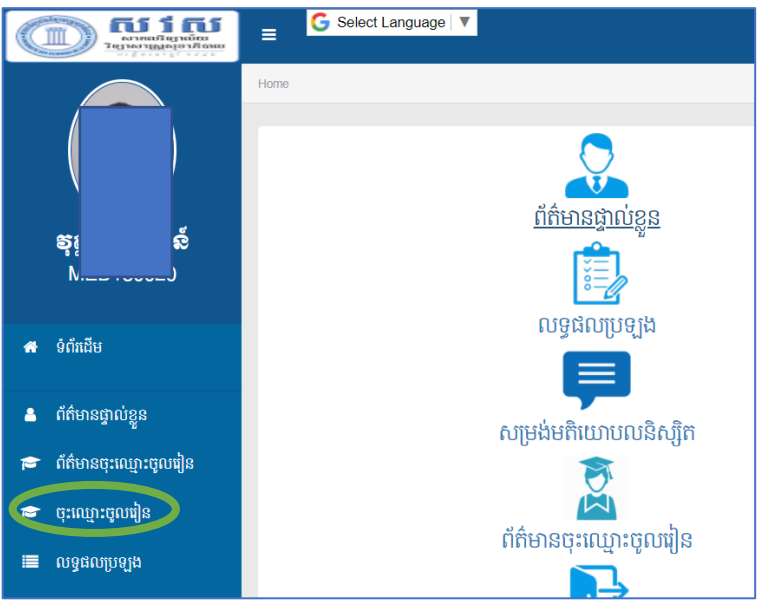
សរស
សាកលវិទ្យាល័យ
វិទ្យាសាស្ត្រសុខាភិបាល

≡

Select Language ▼

Home

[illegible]ន៍
M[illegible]

ទំព័រដើម

ព័ត៌មានផ្ទាល់ខ្លួន

ព័ត៌មានចុះឈ្មោះចូលរៀន

ចុះឈ្មោះចូលរៀន

លទ្ធផលប្រឡង

ព័ត៌មានផ្ទាល់ខ្លួន

លទ្ធផលប្រឡង

សម្រង់មតិយោបលនិស្សិត

ព័ត៌មានចុះឈ្មោះចូលរៀន